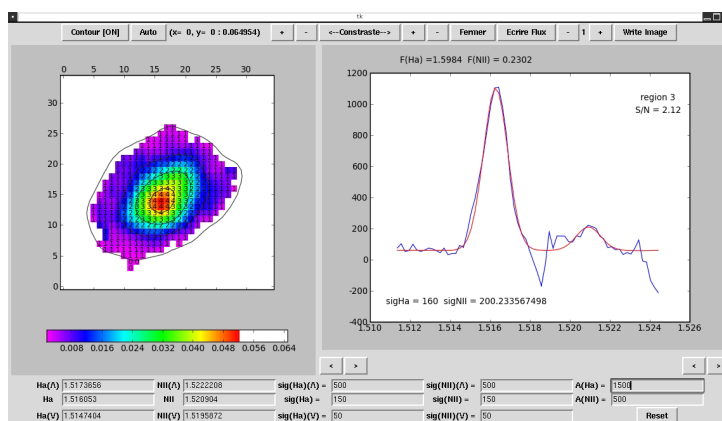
tk

Contour [ON] Auto (x= 0, y= 0 : 0.064954) + - <--Constraste--> + - Fermer Ecrire Flux - 1 + Write Image

0 5 10 15 20 25 30

30
25
20
15
10
5
0

0.008 0.016 0.024 0.032 0.040 0.048 0.056 0.064

F(Ha) =1.5984 F(NII) = 0.2302

1200
1000
800
600
400
200
0
-200
-400

region 3
S/N = 2.12

sigHa = 160 sigNII = 200.233567498

1.510 1.512 1.514 1.516 1.518 1.520 1.522 1.524 1.526

< > < >

| | | | | | | | | | |
|---|---|---|---|---|---|---|---|---|---|
| Ha(Λ) | 1.5173656 | NII(Λ) | 1.5222208 | sig(Ha)(Λ) = | 500 | sig(NII)(Λ) = | 500 | A(Ha) = | 1500 |
| Ha | 1.516053 | NII | 1.520904 | sig(Ha) = | 150 | sig(NII) = | 150 | A(NII) = | 500 |
| Ha(V) | 1.5147404 | NII(V) | 1.5195872 | sig(Ha)(V) = | 50 | sig(NII)(V) = | 50 | Reset | |